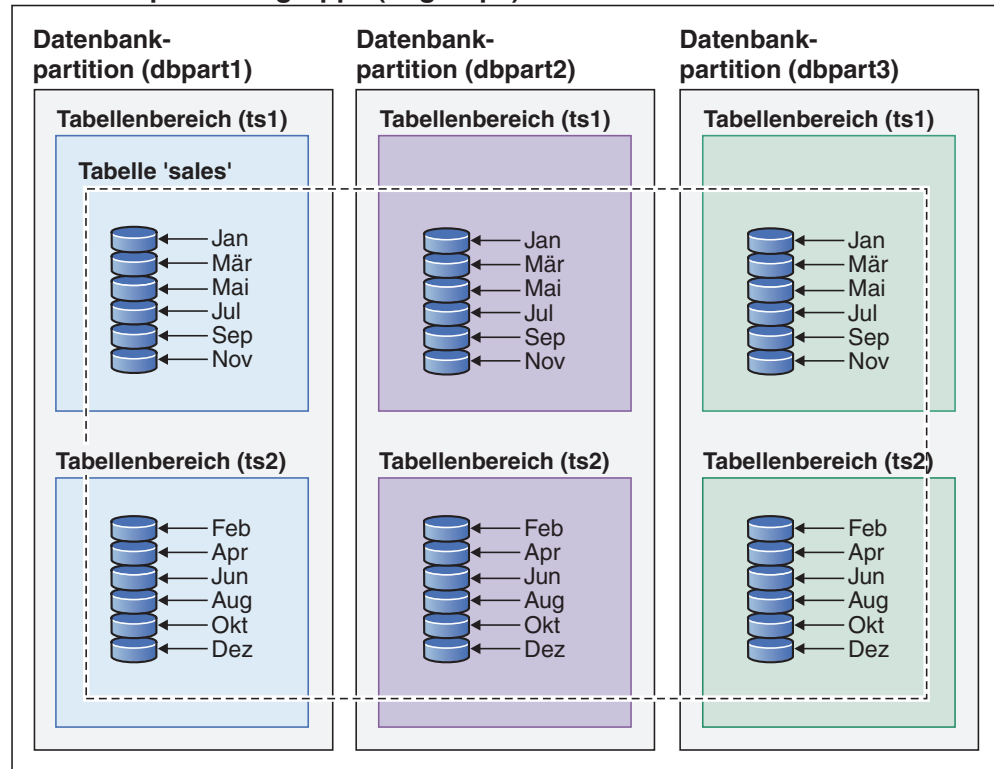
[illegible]

Datenbankpartition (dbpart1)

Tabellenbereich (ts1)

Tabelle 'sales'

Jan
Mär
Mai
Jul
Sep
Nov

Tabellenbereich (ts2)

Feb
Apr
Jun
Aug
Okt
Dez

Datenbankpartition (dbpart2)

Tabellenbereich (ts1)

Jan
Mär
Mai
Jul
Sep
Nov

Tabellenbereich (ts2)

Feb
Apr
Jun
Aug
Okt
Dez

Datenbankpartition (dbpart3)

Tabellenbereich (ts1)

Jan
Mär
Mai
Jul
Sep
Nov

Tabellenbereich (ts2)

Feb
Apr
Jun
Aug
Okt
Dez